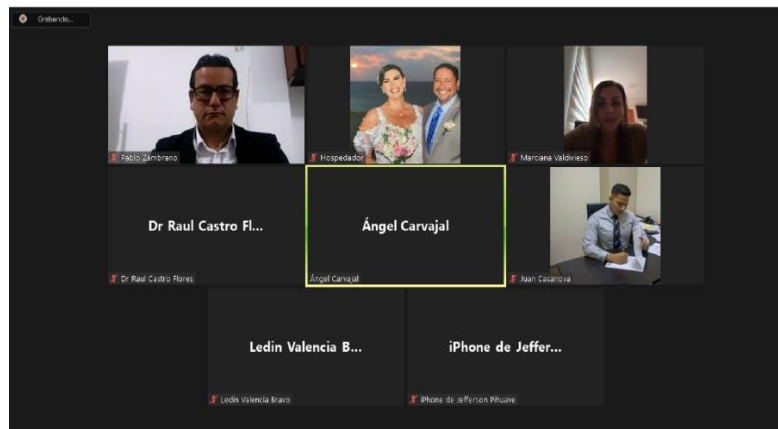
Grabando...

Pablo Zambrano

Hospedador

Marciana Valdivieso

Dr Raul Castro Fl...

Dr Raul Castro Flores

Ángel Carvajal

Ángel Carvajal

Juan Casanova

Ledin Valencia B...

Ledin Valencia Bravo

iPhone de Jeffer...

iPhone de Jefferson Pihuave